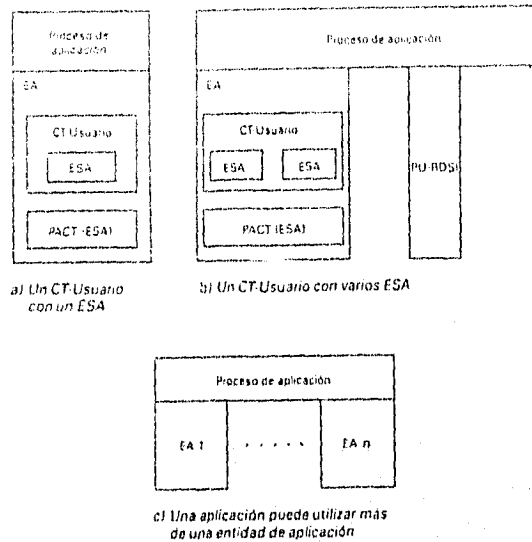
Proceso de aplicación

EA

CT-Usuario

ESA

PACT (ESA)

a) Un CT-Usuario con un ESA

Proceso de aplicación

EA

CT-Usuario

ESA

ESA

PACT (ESA)

PU-RDSI

b) Un CT-Usuario con varios ESA

Proceso de aplicación

EA 1

. . . . .

EA n

c) Una aplicación puede utilizar más de una entidad de aplicación